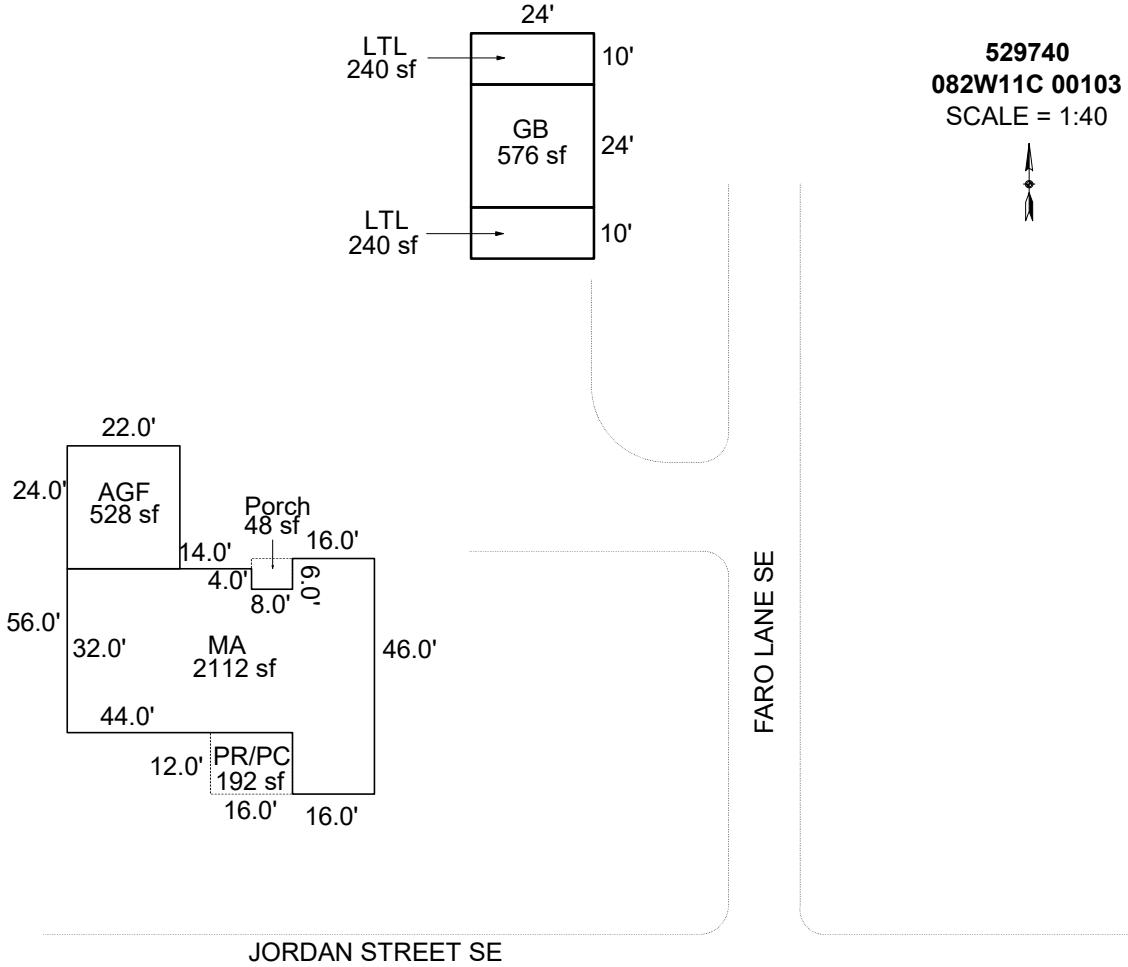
24'

LTL
240 sf

10'

GB
576 sf

24'

LTL
240 sf

10'

**529740**
**082W11C 00103**
SCALE = 1:40

22.0'

24.0'

AGF
528 sf

Porch
48 sf

14.0'

16.0'

4.0'

6.0'

8.0'

56.0'

32.0'

MA
2112 sf

46.0'

44.0'

12.0'

PR/PC
192 sf

16.0'

16.0'

FARO LANE SE

JORDAN STREET SE